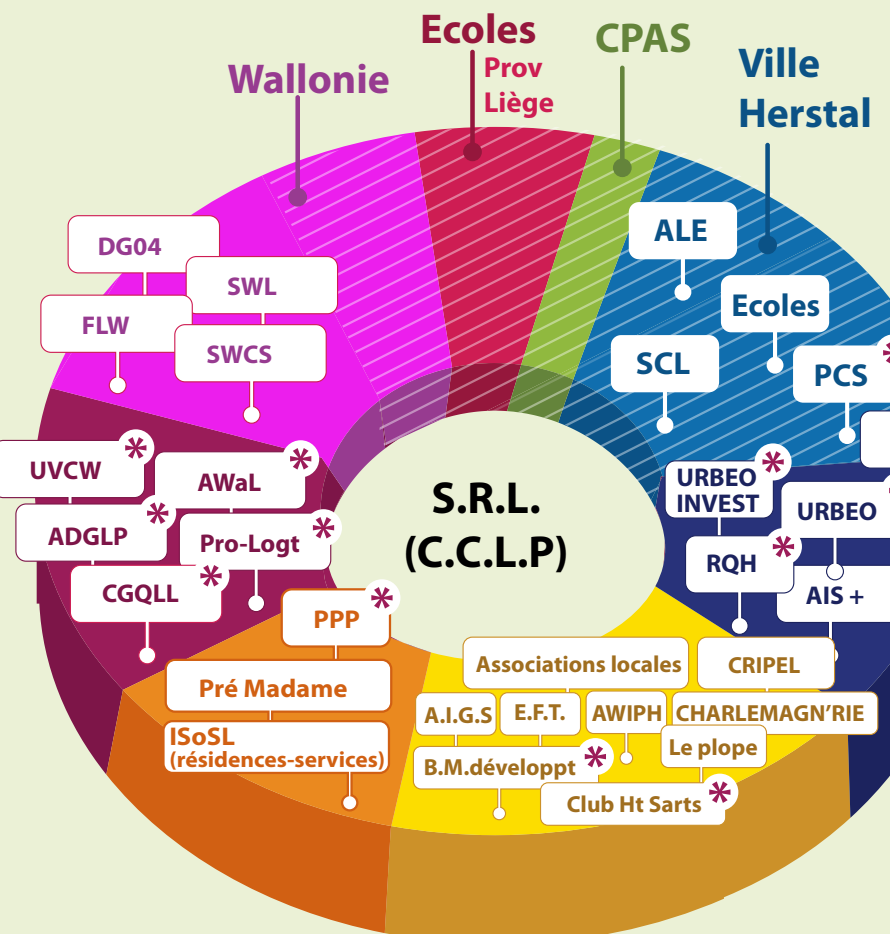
Wallonie

Ecoles
Prov
Liège

CPAS

Ville
Herstal

DG04
SWL
FLW
SWCS

ALE
Ecoles
SCL
PCS *

UVCW *
AWaL *
ADGLP *
Pro-Logt *
CGQLL *

S.R.L.
(C.C.L.P)

URBEO *
INVEST
URBEO
RQH *
AIS +

PPP *
Pré Madame
ISoSL
(résidences-services)

Associations locales
CRIPEL
A.I.G.S
E.F.T.
AWIPH
CHARLEMAGN'RIE
Le plope
B.M.développt *
Club Ht Sarts *